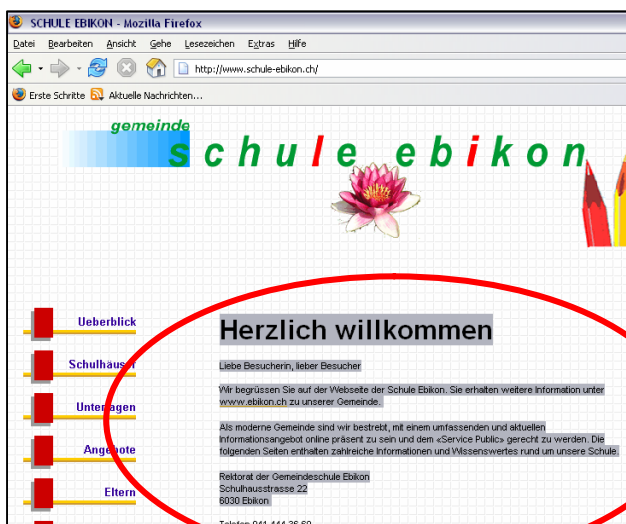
SCHULE EBIKON - Mozilla Firefox

Datei Bearbeiten Ansicht Gehe Lesezeichen Extras Hilfe

http://www.schule-ebikon.ch/

Erste Schritte Aktuelle Nachrichten...

gemeinde
schule ebikon

Ueberblick
Schulhäus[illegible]
Unter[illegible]agen
Angeb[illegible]ote
Eltern

Herzlich willkommen

Liebe Besucherin, lieber Besucher

Wir begrüssen Sie auf der Webseite der Schule Ebikon. Sie erhalten weitere Information unter www.ebikon.ch zu unserer Gemeinde.

Als moderne Gemeinde sind wir bestrebt, mit einem umfassenden und aktuellen Informationsangebot online präsent zu sein und dem «Service Public» gerecht zu werden. Die folgenden Seiten enthalten zahlreiche Informationen und Wissenswertes rund um unsere Schule.

Rektorat der Gemeindeschule Ebikon
Schulhausstrasse 22
6030 Ebikon

Telefon 041 444 36 60